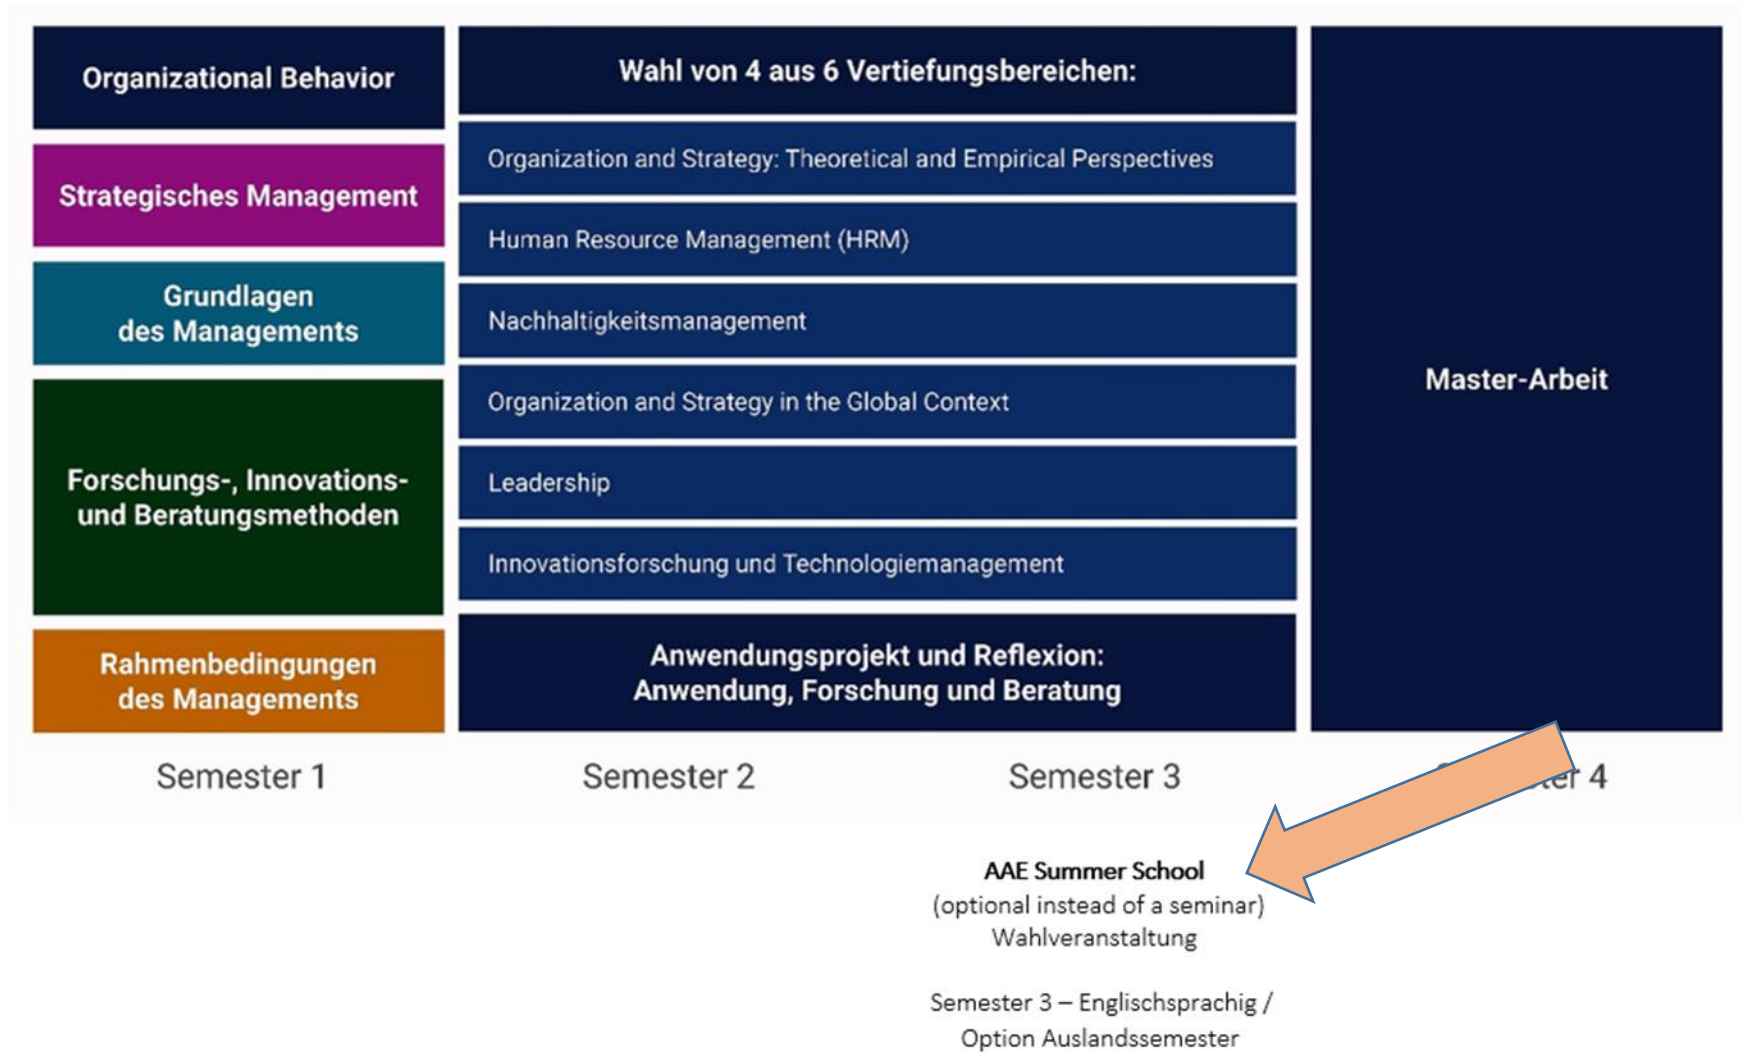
Organizational Behavior

Strategisches Management

Grundlagen des Managements

Forschungs-, Innovations- und Beratungsmethoden

Rahmenbedingungen des Managements

Wahl von 4 aus 6 Vertiefungsbereichen:

Organization and Strategy: Theoretical and Empirical Perspectives

Human Resource Management (HRM)

Nachhaltigkeitsmanagement

Organization and Strategy in the Global Context

Leadership

Innovationsforschung und Technologiemanagement

Anwendungsprojekt und Reflexion: Anwendung, Forschung und Beratung

Master-Arbeit

Semester 1

Semester 2

Semester 3

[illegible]ter 4

AAE Summer School
(optional instead of a seminar)
Wahlveranstaltung

Semester 3 – Englischsprachig / Option Auslandssemester